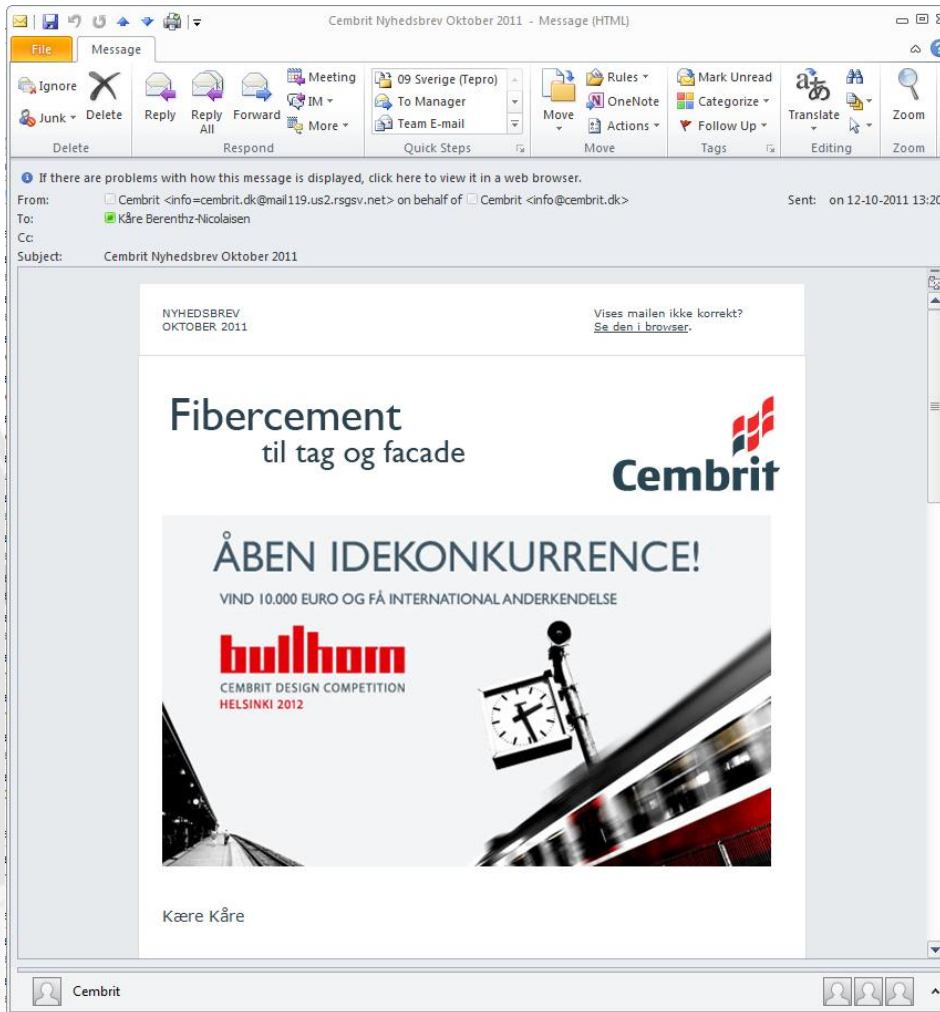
Cembrit Nyhedsbrev Oktober 2011 - Message (HTML)

File | Message

Ignore
Junk
Delete
Delete

Reply
Reply All
Forward
Meeting
IM
More
Respond

09 Sverige (Tepro)
To Manager
Team E-mail
Quick Steps

Move
Rules
OneNote
Actions
Move

Mark Unread
Categorize
Follow Up
Tags

Translate
Editing

Zoom
Zoom

If there are problems with how this message is displayed, click here to view it in a web browser.

From: Cembrit <info=cembrit.dk@mail119.us2.rsgsv.net> on behalf of Cembrit <info@cembrit.dk>
Sent: on 12-10-2011 13:20
To: Kåre Berenthz-Nicolaisen
Cc:
Subject: Cembrit Nyhedsbrev Oktober 2011

NYHEDSBREV
OKTOBER 2011

Vises mailen ikke korrekt?
Se den i browser.

Fibercement
til tag og facade

Cembrit

ÅBEN IDEKONKURRENCE!
VIND 10.000 EURO OG FÅ INTERNATIONAL ANDERKENDELSE

bullhorn
CEMBRIT DESIGN COMPETITION
HELSINKI 2012

Kære Kåre

Cembrit